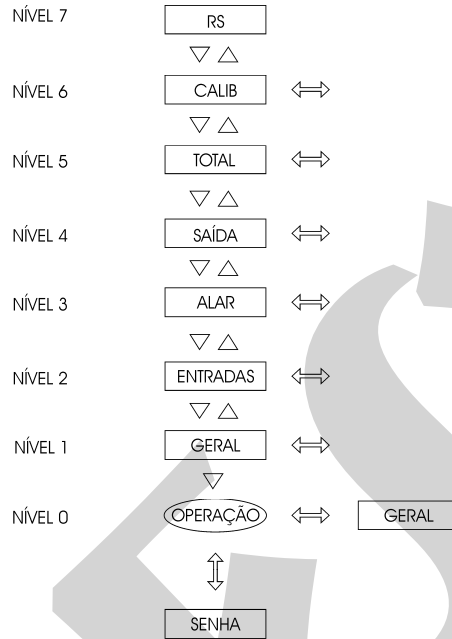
NÍVEL 7 RS

$\bigtriangledown \bigtriangleup$

NÍVEL 6 CALIB $\Longleftrightarrow$

$\bigtriangledown \bigtriangleup$

NÍVEL 5 TOTAL $\Longleftrightarrow$

$\bigtriangledown \bigtriangleup$

NÍVEL 4 SAÍDA $\Longleftrightarrow$

$\bigtriangledown \bigtriangleup$

NÍVEL 3 ALAR $\Longleftrightarrow$

$\bigtriangledown \bigtriangleup$

NÍVEL 2 ENTRADAS $\Longleftrightarrow$

$\bigtriangledown \bigtriangleup$

NÍVEL 1 GERAL $\Longleftrightarrow$

$\bigtriangledown$

NÍVEL 0 OPERAÇÃO $\Longleftrightarrow$ GERAL

$\Updownarrow$

SENHA